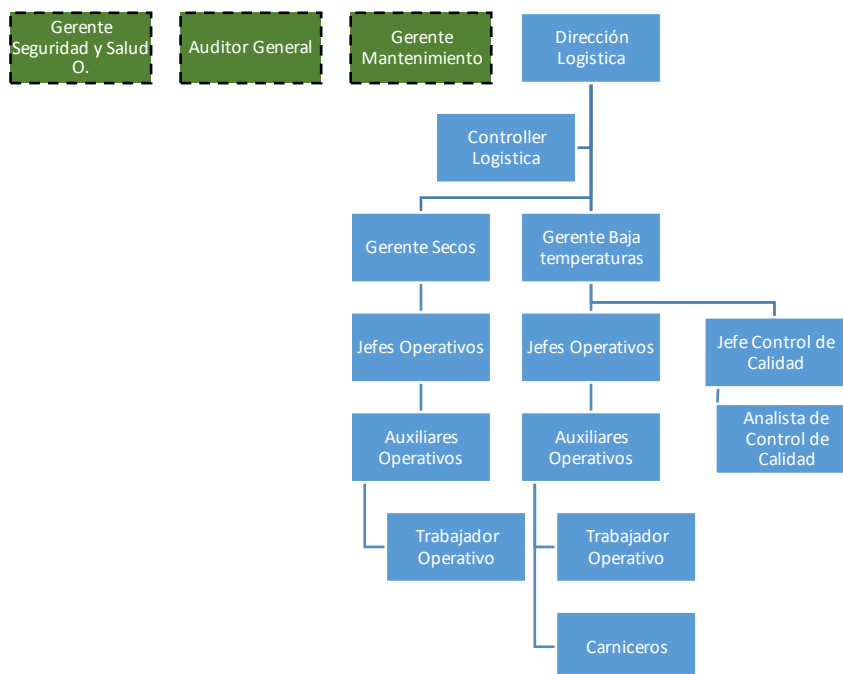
Gerente Seguridad y Salud O.

Auditor General

Gerente Mantenimiento

Dirección Logistica

Controller Logistica

Gerente Secos

Gerente Baja temperaturas

Jefes Operativos

Jefes Operativos

Jefe Control de Calidad

Auxiliares Operativos

Auxiliares Operativos

Analista de Control de Calidad

Trabajador Operativo

Trabajador Operativo

Carniceros